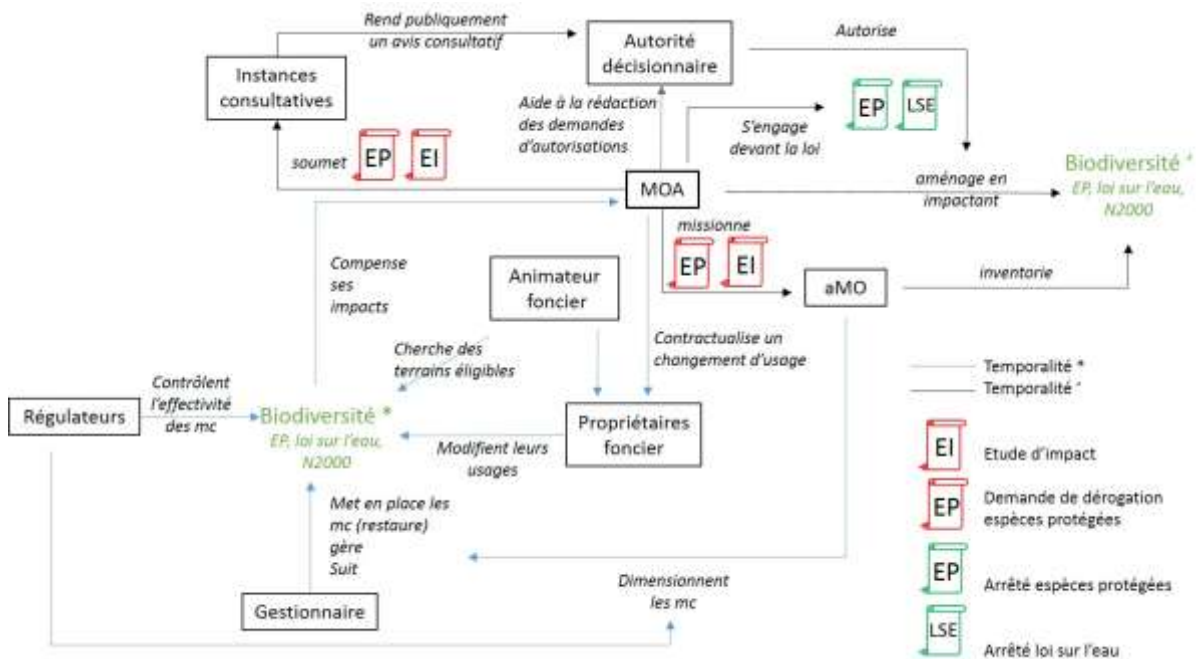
Rend publiquement un avis consultatif

Autorité décisionnaire

Autorise

Instances consultatives

Aide à la rédaction des demandes d'autorisations

EP LSE

S'engage devant la loi

soumet EP EI

MOA

aménage en impactant

Biodiversité *
EP, loi sur l'eau, N2000

missionne

EP EI

aMO

inventorie

Compense ses impacts

Animateur foncier

Cherche des terrains éligibles

Contractualise un changement d'usage

Temporalité *
Temporalité '

Contrôlent l'effectivité des mc

Régulateurs

Biodiversité *
EP, loi sur l'eau, N2000

Propriétaires foncier

Modifient leurs usages

EI Etude d'impact

EP Demande de dérogation espèces protégées

Met en place les mc (restaure) gère Suit

EP Arrêté espèces protégées

Dimensionnent les mc

Gestionnaire

LSE Arrêté loi sur l'eau